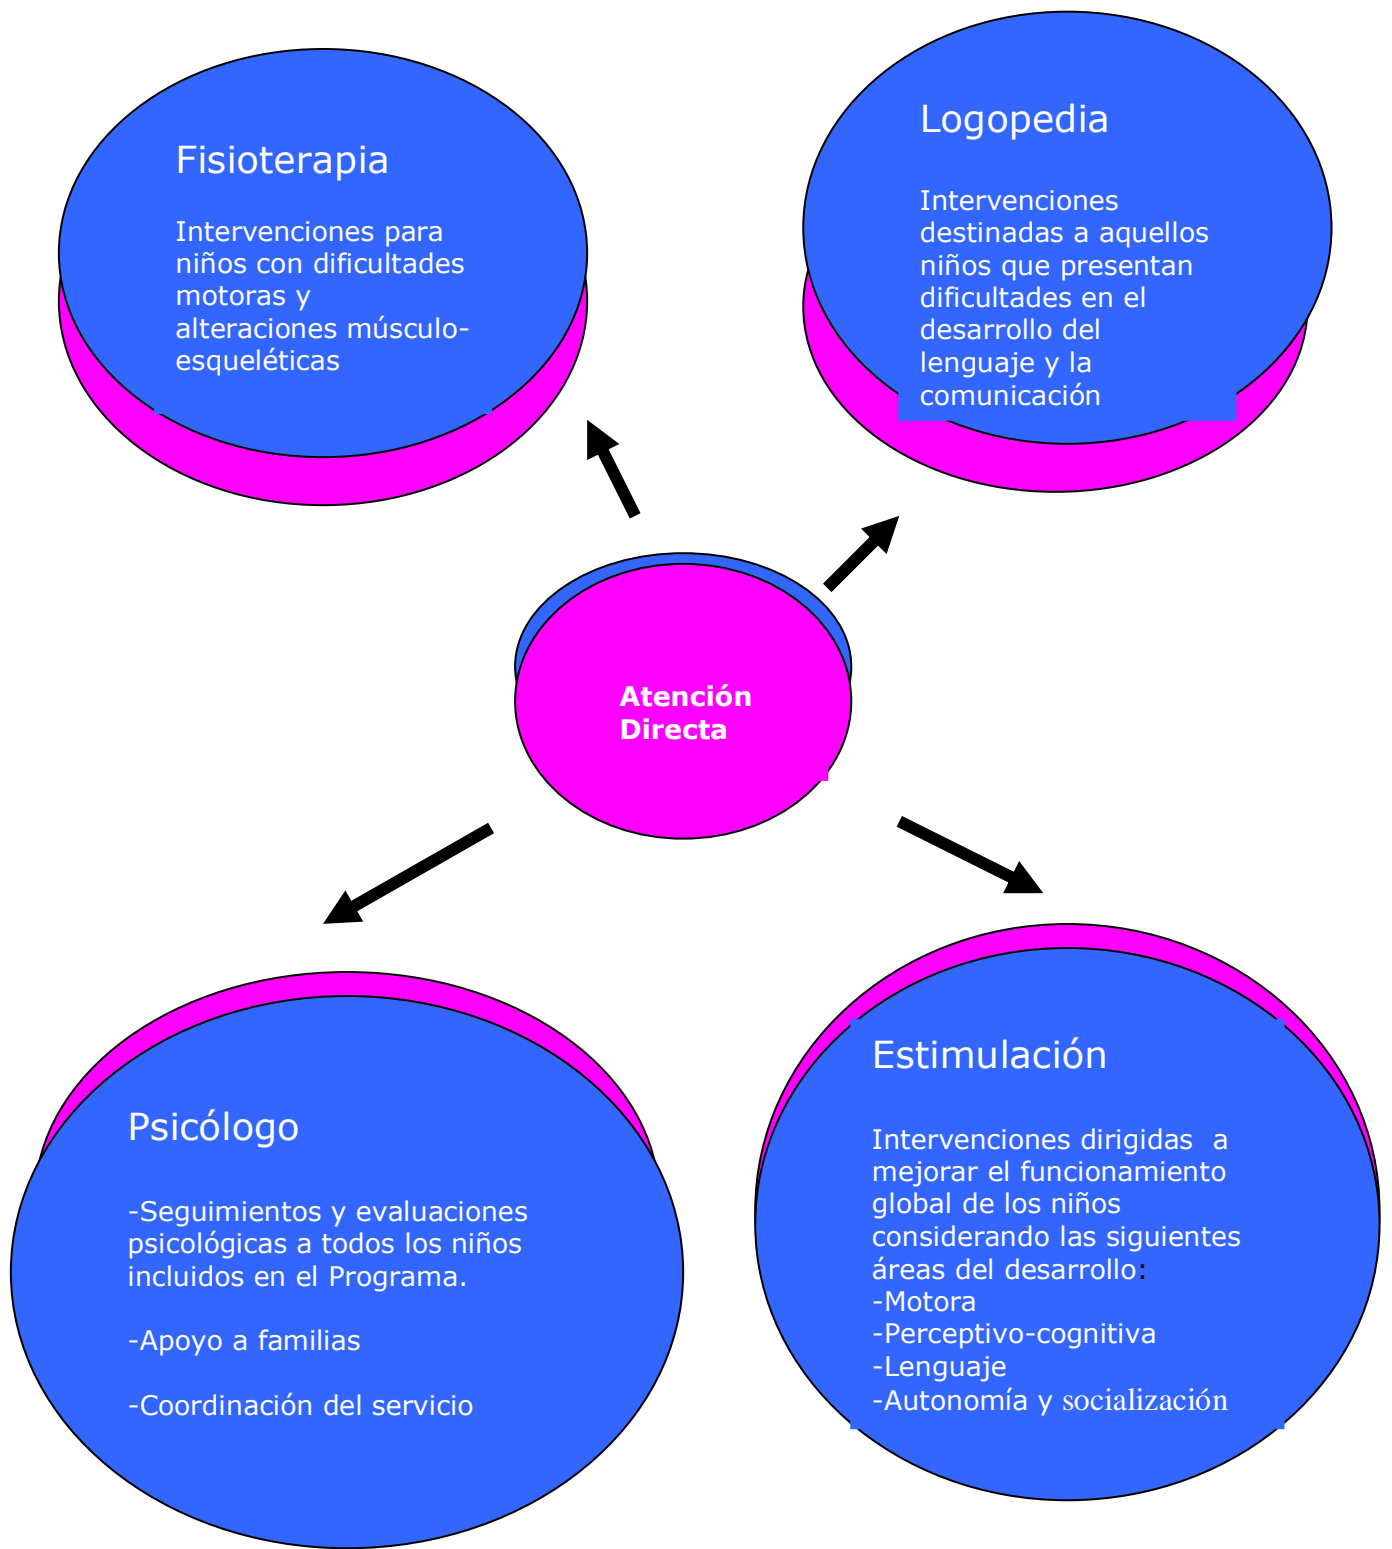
Fisioterapia

Intervenciones para niños con dificultades motoras y alteraciones músculo-esqueléticas

Logopedia

Intervenciones destinadas a aquellos niños que presentan dificultades en el desarrollo del lenguaje y la comunicación

Atención Directa

Psicólogo

-Seguimientos y evaluaciones psicológicas a todos los niños incluidos en el Programa.

-Apoyo a familias

-Coordinación del servicio

Estimulación

Intervenciones dirigidas a mejorar el funcionamiento global de los niños considerando las siguientes áreas del desarrollo:
-Motora
-Perceptivo-cognitiva
-Lenguaje
-Autonomía y socialización